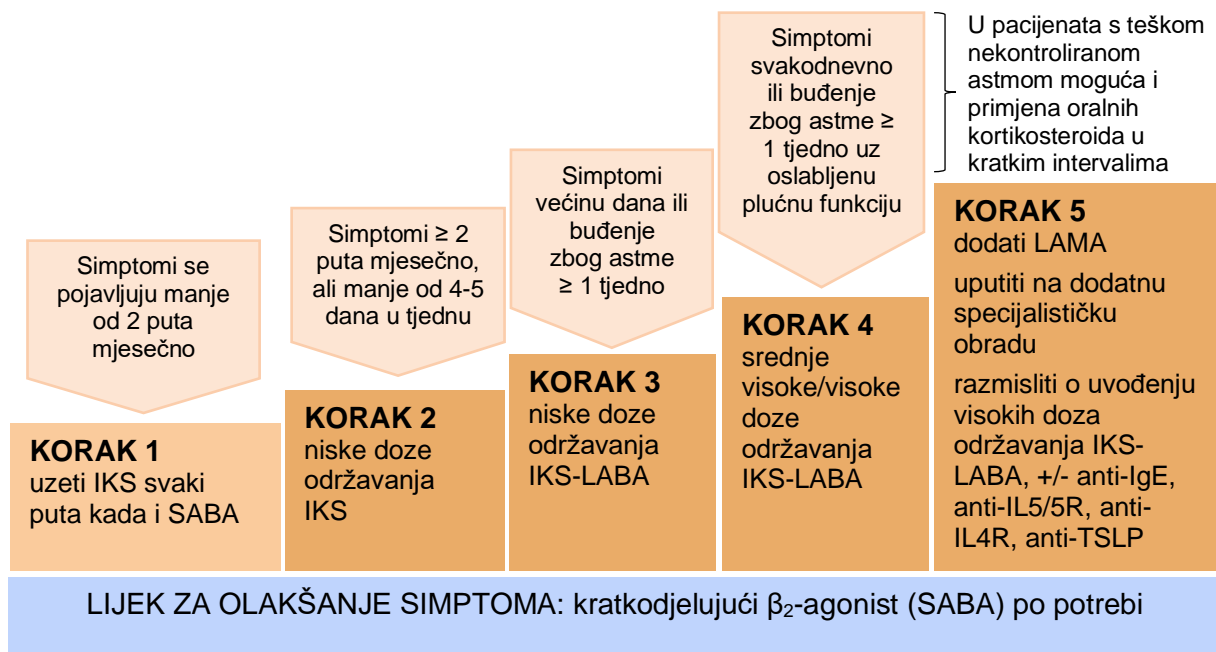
Simptomi se pojavljuju manje od 2 puta mjesečno

KORAK 1
uzeti IKS svaki puta kada i SABA

Simptomi ≥ 2 puta mjesečno, ali manje od 4-5 dana u tjednu

KORAK 2
niske doze održavanja IKS

Simptomi većinu dana ili buđenje zbog astme ≥ 1 tjedno

KORAK 3
niske doze održavanja IKS-LABA

Simptomi svakodnevno ili buđenje zbog astme ≥ 1 tjedno uz oslabljenu plućnu funkciju

KORAK 4
srednje visoke/visoke doze održavanja IKS-LABA

U pacijenata s teškom nekontroliranom astmom moguća i primjena oralnih kortikosteroida u kratkim intervalima

KORAK 5
dodati LAMA

uputiti na dodatnu specijalističku obradu

razmisliti o uvođenju visokih doza održavanja IKS-LABA, +/- anti-IgE, anti-IL5/5R, anti-IL4R, anti-TSLP

LIJEK ZA OLAKŠANJE SIMPTOMA: kratkodjelujući $\beta_2$-agonist (SABA) po potrebi